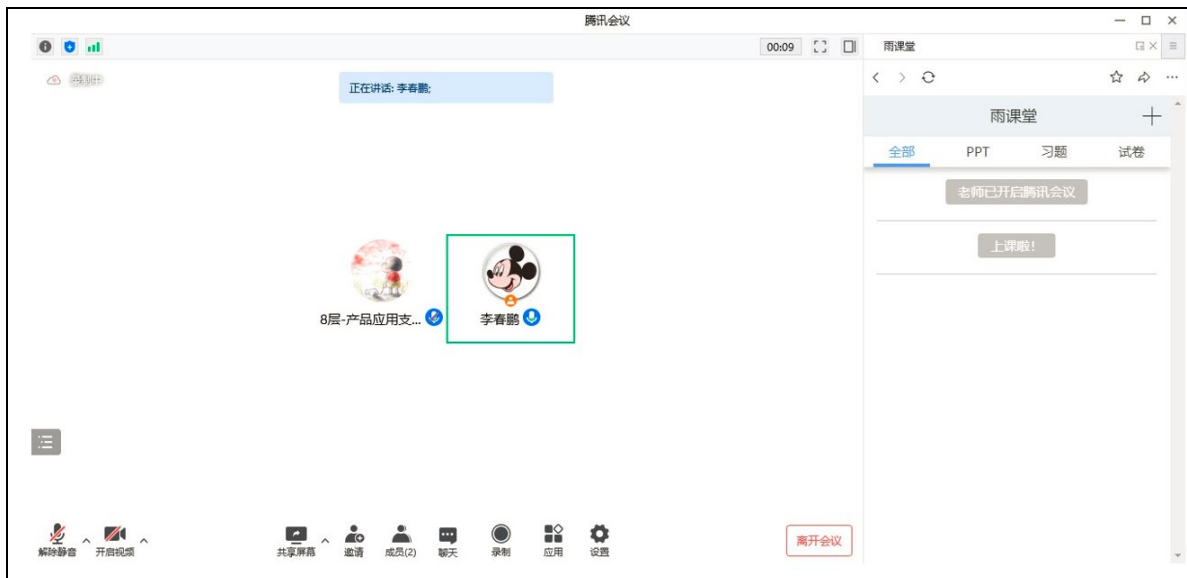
腾讯会议

00:09

雨课堂

录制中

正在讲话: 李春鹏;

雨课堂

全部　PPT　习题　试卷

老师已开启腾讯会议

上课啦!

8层-产品应用支...

李春鹏

解除静音　开启视频　共享屏幕　邀请　成员(2)　聊天　录制　应用　设置

离开会议